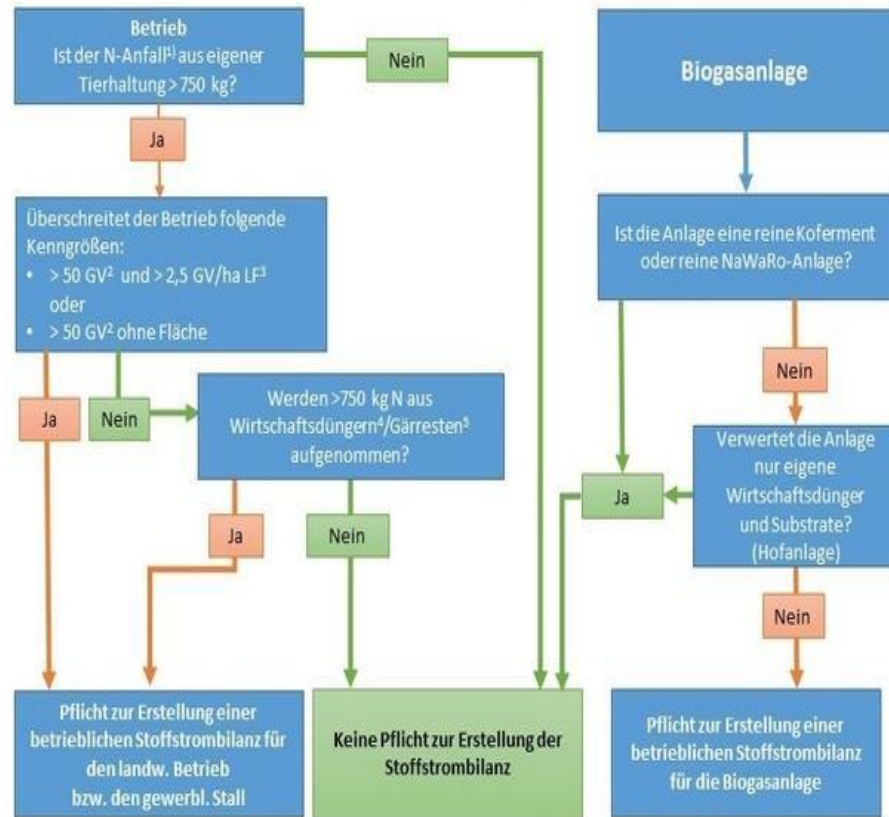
Betrieb
Ist der N-Anfall$^{1)}$ aus eigener Tierhaltung > 750 kg?

Nein

Biogasanlage

Ja

Überschreitet der Betrieb folgende Kenngrößen:
• > 50 GV$^{2}$ und > 2,5 GV/ha LF$^{3}$ oder
• > 50 GV$^{2}$ ohne Fläche

Ist die Anlage eine reine Koferment oder reine NaWaRo-Anlage?

Nein

Ja

Nein

Werden >750 kg N aus Wirtschaftsdüngern$^{4}$/Gärresten$^{5}$ aufgenommen?

Verwertet die Anlage nur eigene Wirtschaftsdünger und Substrate? (Hofanlage)

Ja

Ja

Nein

Nein

Pflicht zur Erstellung einer betrieblichen Stoffstrombilanz für den landw. Betrieb bzw. den gewerbl. Stall

Keine Pflicht zur Erstellung der Stoffstrombilanz

Pflicht zur Erstellung einer betrieblichen Stoffstrombilanz für die Biogasanlage